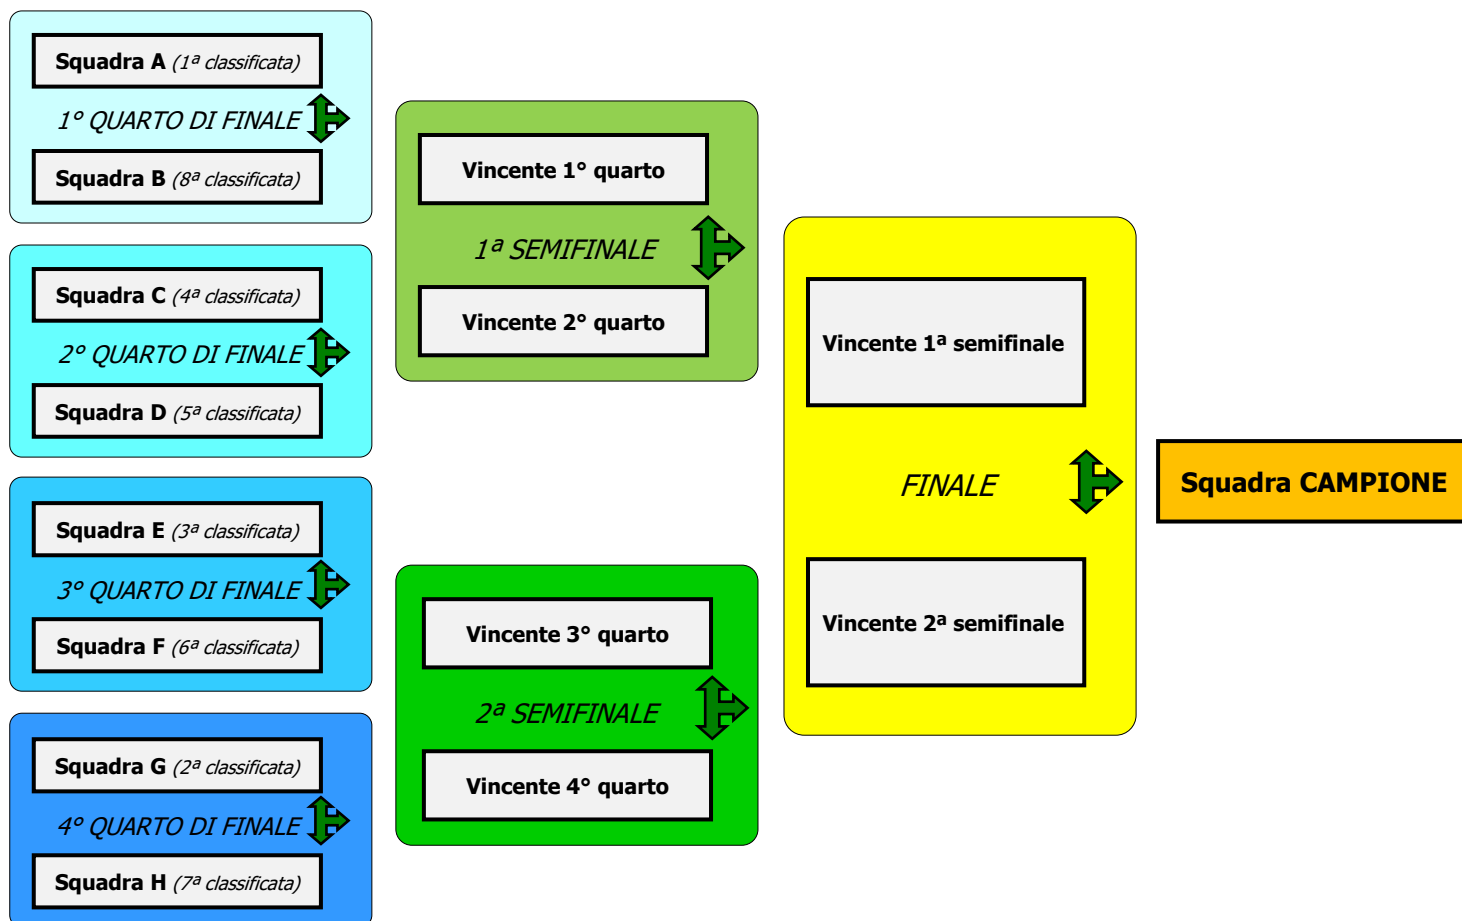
Squadra A (1ª classificata)

1° QUARTO DI FINALE

Squadra B (8ª classificata)

Squadra C (4ª classificata)

2° QUARTO DI FINALE

Squadra D (5ª classificata)

Squadra E (3ª classificata)

3° QUARTO DI FINALE

Squadra F (6ª classificata)

Squadra G (2ª classificata)

4° QUARTO DI FINALE

Squadra H (7ª classificata)

Vincente 1° quarto

1ª SEMIFINALE

Vincente 2° quarto

Vincente 3° quarto

2ª SEMIFINALE

Vincente 4° quarto

Vincente 1ª semifinale

FINALE

Vincente 2ª semifinale

Squadra CAMPIONE